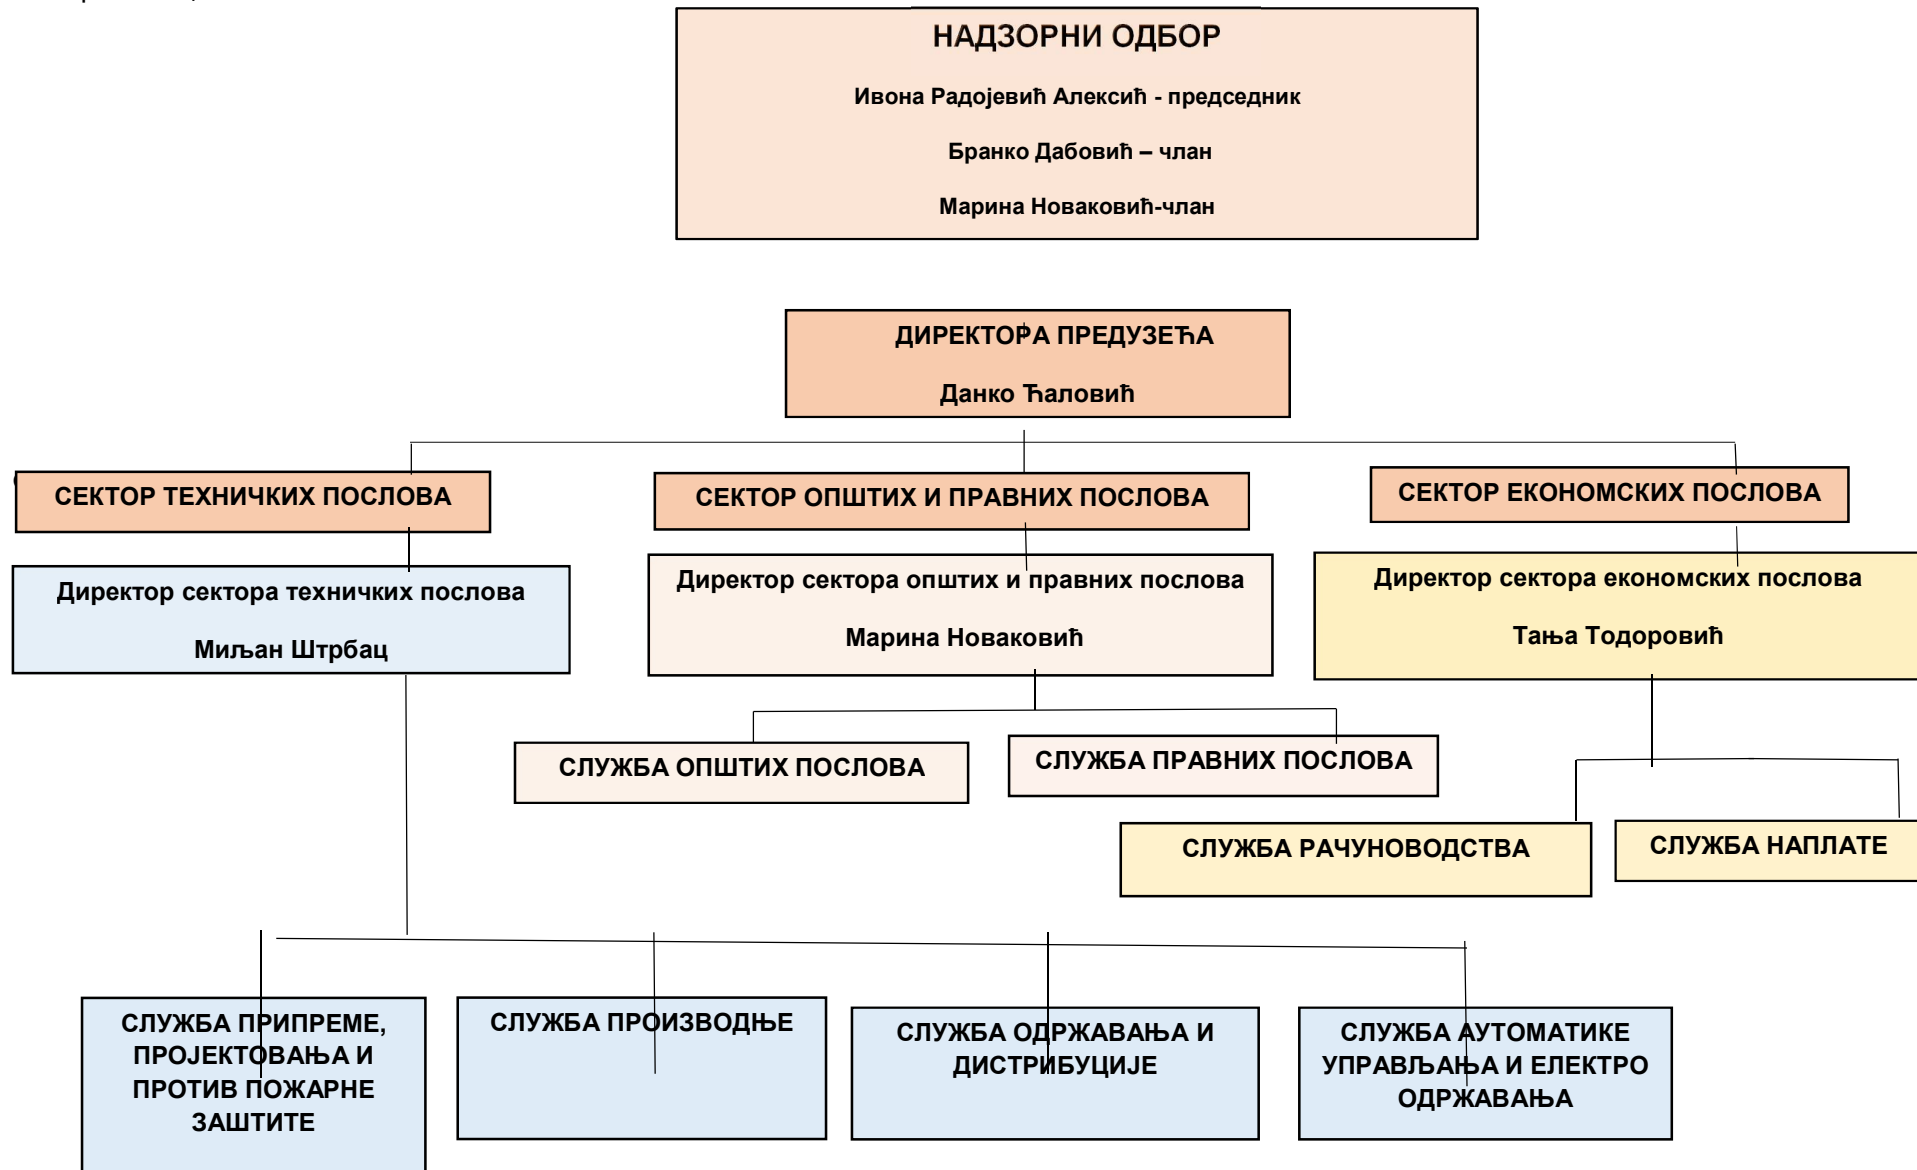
НАДЗОРНИ ОДБОР

Ивона Радојевић Алексић - председник

Бранко Дабовић – члан

Марина Новаковић-члан

ДИРЕКТОРА ПРЕДУЗЕЋА

Данко Ћаловић

СЕКТОР ТЕХНИЧКИХ ПОСЛОВА

СЕКТОР ОПШТИХ И ПРАВНИХ ПОСЛОВА

СЕКТОР ЕКОНОМСКИХ ПОСЛОВА

Директор сектора техничких послова

Миљан Штрбац

Директор сектора општих и правних послова

Марина Новаковић

Директор сектора економских послова

Тања Тодоровић

СЛУЖБА ОПШТИХ ПОСЛОВА

СЛУЖБА ПРАВНИХ ПОСЛОВА

СЛУЖБА РАЧУНОВОДСТВА

СЛУЖБА НАПЛАТЕ

СЛУЖБА ПРИПРЕМЕ, ПРОЈЕКТОВАЊА И ПРОТИВ ПОЖАРНЕ ЗАШТИТЕ

СЛУЖБА ПРОИЗВОДЊЕ

СЛУЖБА ОДРЖАВАЊА И ДИСТРИБУЦИЈЕ

СЛУЖБА АУТОМАТИКЕ УПРАВЉАЊА И ЕЛЕКТРО ОДРЖАВАЊА